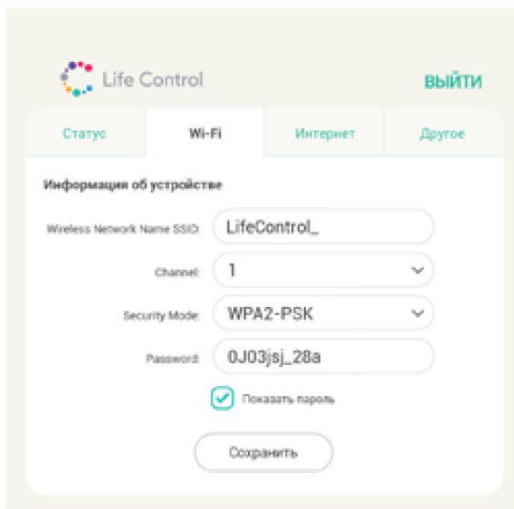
Life Control

ВЫЙТИ

Статус

Wi-Fi

Интернет

Другое

Информация об устройстве

Wireless Network Name SSID: LifeControl_

Channel: 1

Security Mode: WPA2-PSK

Password: 0J03jsj_28a

Показать пароль

Сохранить